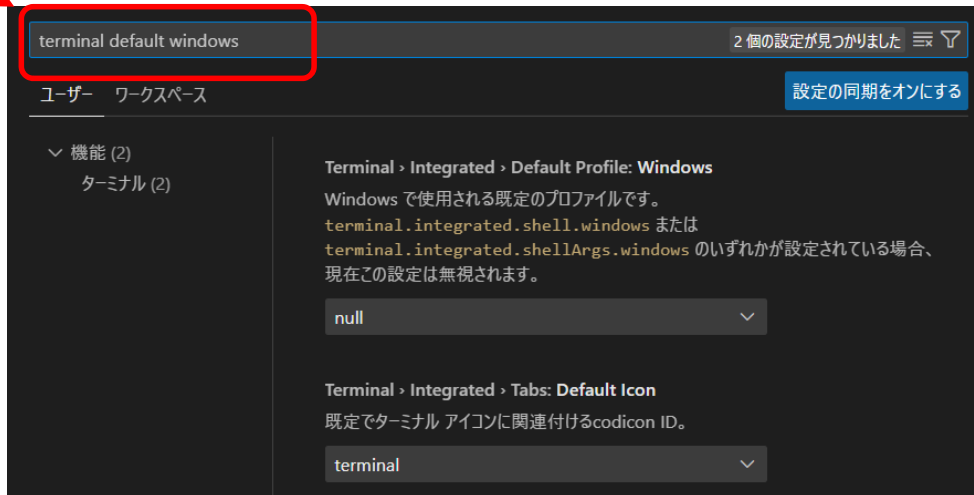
terminal default windows

2 個の設定が見つかりました

ユーザー ワークスペース

設定の同期をオンにする

機能 (2)
ターミナル (2)

Terminal › Integrated › Default Profile: Windows

Windows で使用される既定のプロファイルです。terminal.integrated.shell.windows または terminal.integrated.shellArgs.windows のいずれかが設定されている場合、現在この設定は無視されます。

null

Terminal › Integrated › Tabs: Default Icon

既定でターミナル アイコンに関連付けるcodicon ID。

terminal